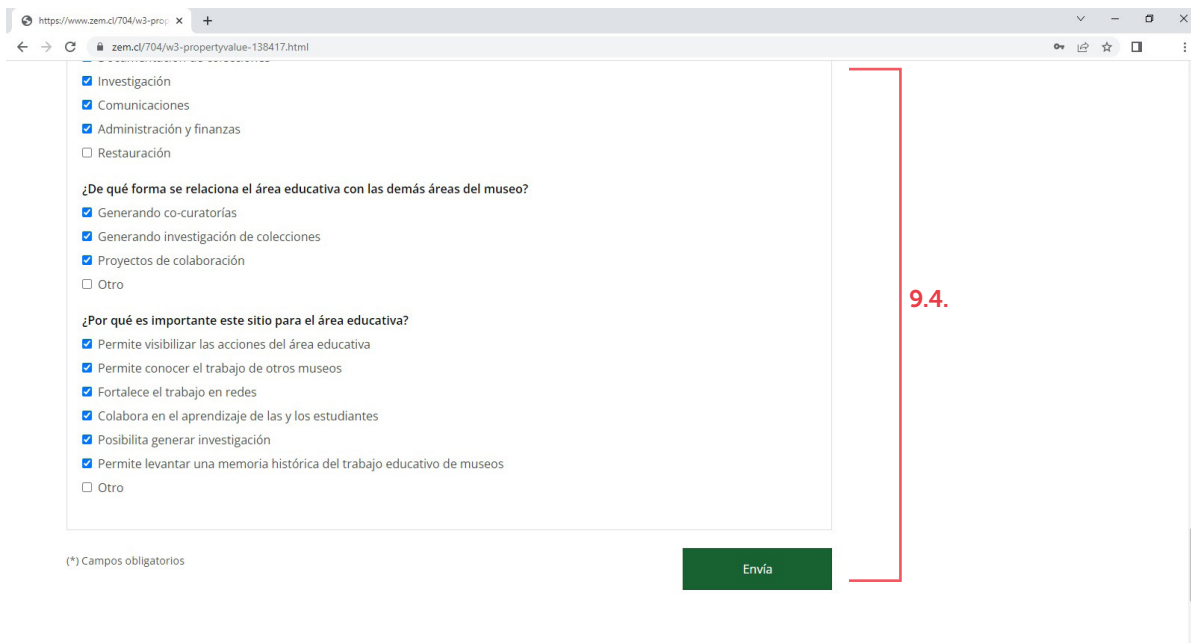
https://www.zem.cl/704/w3-prop ×  +

zem.cl/704/w3-propertyvalue-138417.html

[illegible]

Investigación

Comunicaciones

Administración y finanzas

Restauración

¿De qué forma se relaciona el área educativa con las demás áreas del museo?

Generando co-curatorías

Generando investigación de colecciones

Proyectos de colaboración

Otro

¿Por qué es importante este sitio para el área educativa?

Permite visibilizar las acciones del área educativa

Permite conocer el trabajo de otros museos

Fortalece el trabajo en redes

Colabora en el aprendizaje de las y los estudiantes

Posibilita generar investigación

Permite levantar una memoria histórica del trabajo educativo de museos

Otro

(*) Campos obligatorios

Envía

9.4.